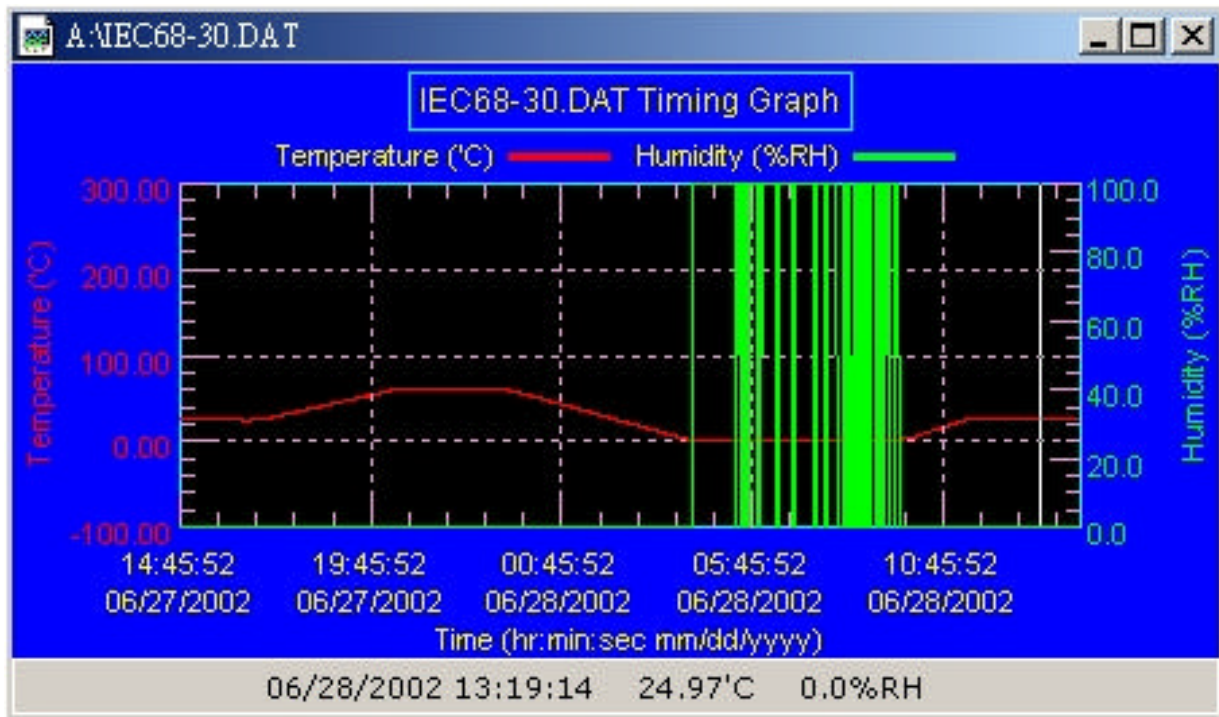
A:\IEC68-30.DAT

IEC68-30.DAT Timing Graph

Temperature ('C)  Humidity (%RH)

300.00
200.00
100.00
0.00
-100.00

Temperature ('C)

100.0
80.0
60.0
40.0
20.0
0.0

Humidity (%RH)

14:45:52 06/27/2002
19:45:52 06/27/2002
00:45:52 06/28/2002
05:45:52 06/28/2002
10:45:52 06/28/2002

Time (hr:min:sec mm/dd/yyyy)

06/28/2002 13:19:14    24.97'C    0.0%RH